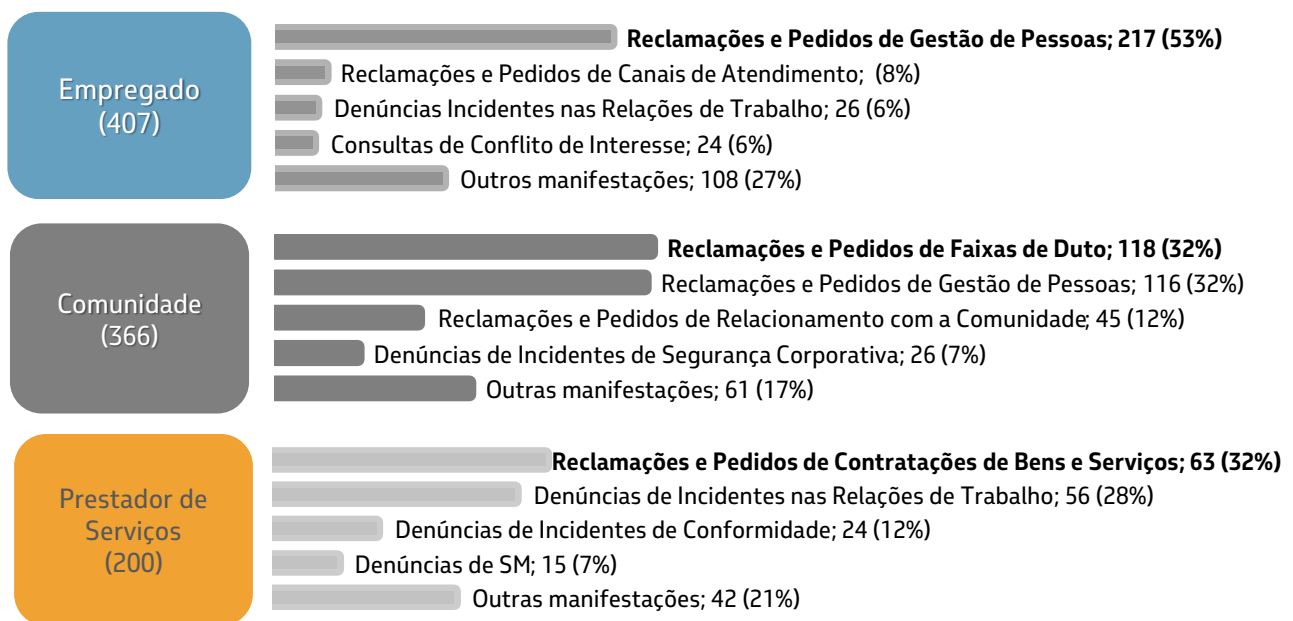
Empregado
(407)

**Reclamações e Pedidos de Gestão de Pessoas; 217 (53%)**
Reclamações e Pedidos de Canais de Atendimento; (8%)
Denúncias Incidentes nas Relações de Trabalho; 26 (6%)
Consultas de Conflito de Interesse; 24 (6%)
Outros manifestações; 108 (27%)

Comunidade
(366)

**Reclamações e Pedidos de Faixas de Duto; 118 (32%)**
Reclamações e Pedidos de Gestão de Pessoas; 116 (32%)
Reclamações e Pedidos de Relacionamento com a Comunidade; 45 (12%)
Denúncias de Incidentes de Segurança Corporativa; 26 (7%)
Outras manifestações; 61 (17%)

Prestador de Serviços
(200)

**Reclamações e Pedidos de Contratações de Bens e Serviços; 63 (32%)**
Denúncias de Incidentes nas Relações de Trabalho; 56 (28%)
Denúncias de Incidentes de Conformidade; 24 (12%)
Denúncias de SM; 15 (7%)
Outras manifestações; 42 (21%)